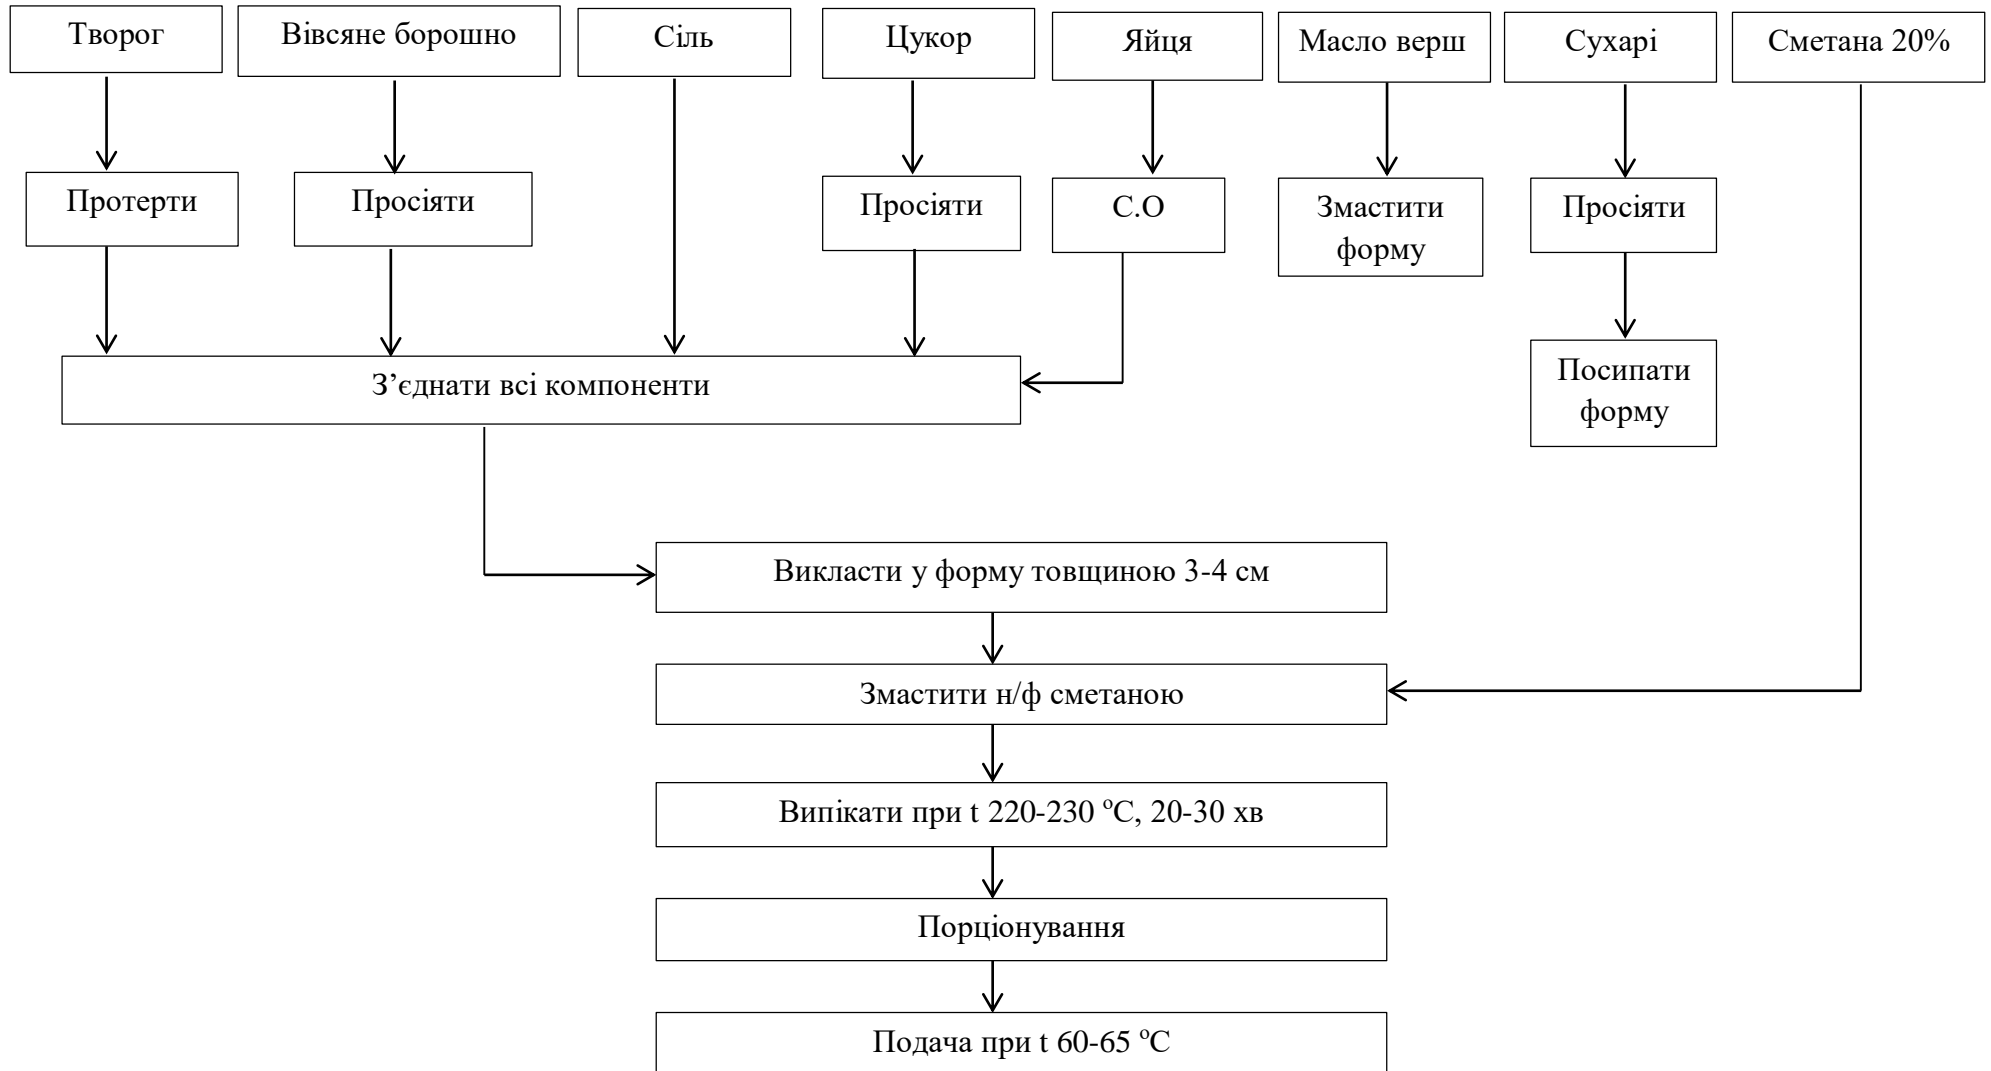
Творог

Вівсяне борошно

Сіль

Цукор

Яйця

Масло верш

Сухарі

Сметана 20%

Протерти

Просіяти

Просіяти

С.О

Змастити форму

Просіяти

Посипати форму

З’єднати всі компоненти

Викласти у форму товщиною 3-4 см

Змастити н/ф сметаною

Випікати при t 220-230 $^{o}$C, 20-30 хв

Порціонування

Подача при t 60-65 $^{o}$C